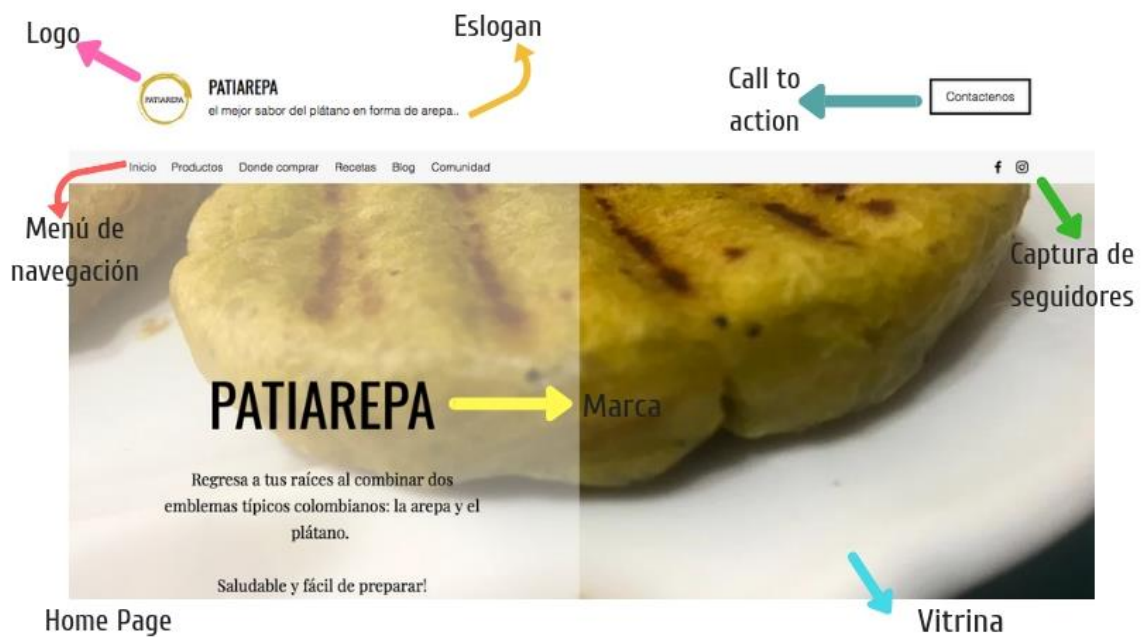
Logo

Eslogan

PATIAREPA

PATIAREPA
el mejor sabor del plátano en forma de arepa..

Call to action

Contactenos

Inicio Productos Donde comprar Recetas Blog Comunidad

Menú de navegación

Captura de seguidores

PATIAREPA

Marca

Regresa a tus raíces al combinar dos emblemas típicos colombianos: la arepa y el plátano.

Saludable y fácil de preparar!

Home Page

Vitrina